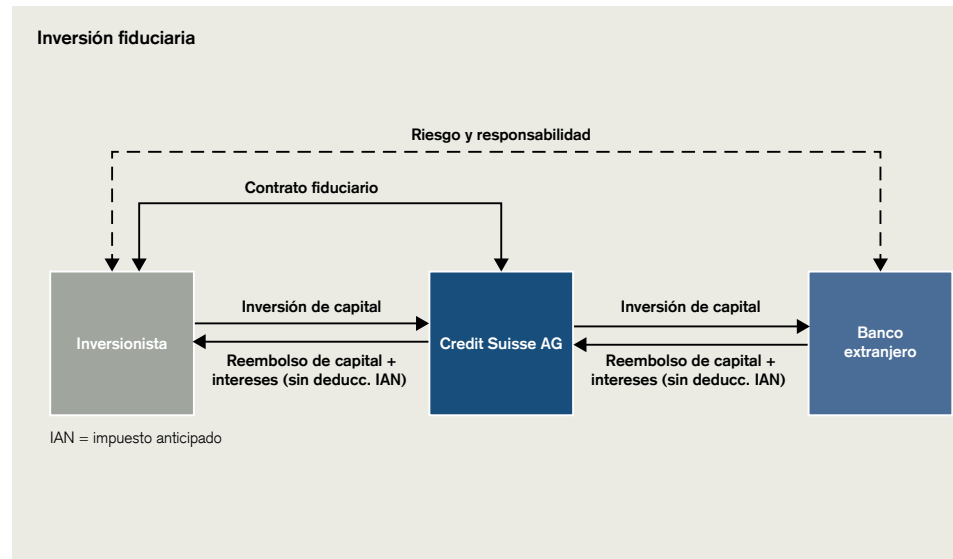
Inversión fiduciaria

Riesgo y responsabilidad

Contrato fiduciario

Inversionista

Inversión de capital

Reembolso de capital + intereses (sin deducc. IAN)

Credit Suisse AG

Inversión de capital

Reembolso de capital + intereses (sin deducc. IAN)

Banco extranjero

IAN = impuesto anticipado